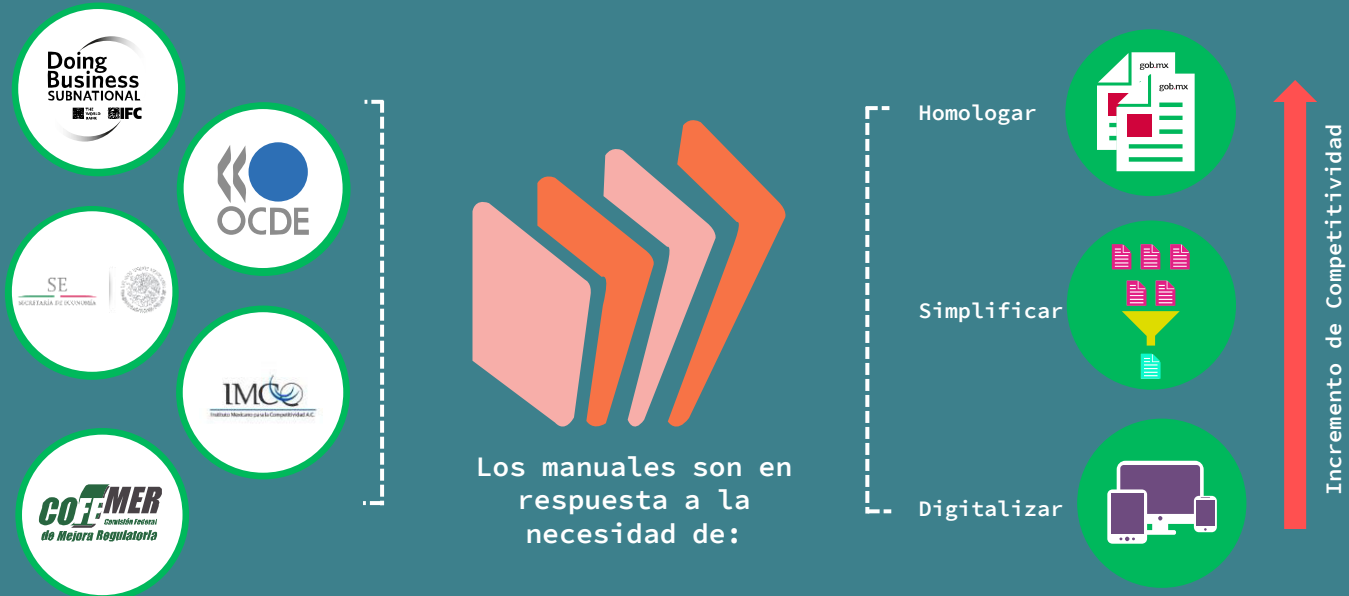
Doing Business SUBNATIONAL
THE WORLD BANK IFC

OCDE

SE
SECRETARÍA DE ECONOMÍA

IMCO
Instituto Mexicano para la Competitividad A.C.

COFEMER
Comisión Federal de Mejora Regulatoria

Los manuales son en respuesta a la necesidad de:

Homologar

gob.mx
gob.mx

Simplificar

Digitalizar

Incremento de Competitividad